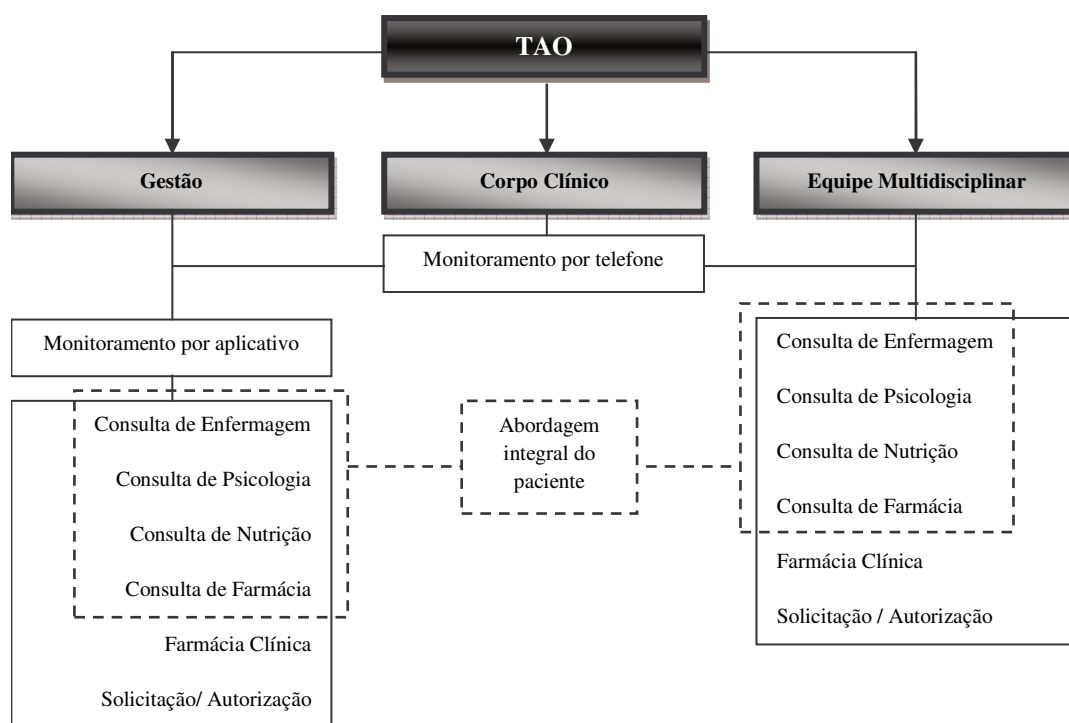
TAO

Gestão

Corpo Clínico

Equipe Multidisciplinar

Monitoramento por telefone

Monitoramento por aplicativo

Consulta de Enfermagem

Consulta de Psicologia

Consulta de Nutrição

Consulta de Farmácia

Farmácia Clínica

Solicitação/ Autorização

Abordagem integral do paciente

Consulta de Enfermagem

Consulta de Psicologia

Consulta de Nutrição

Consulta de Farmácia

Farmácia Clínica

Solicitação / Autorização